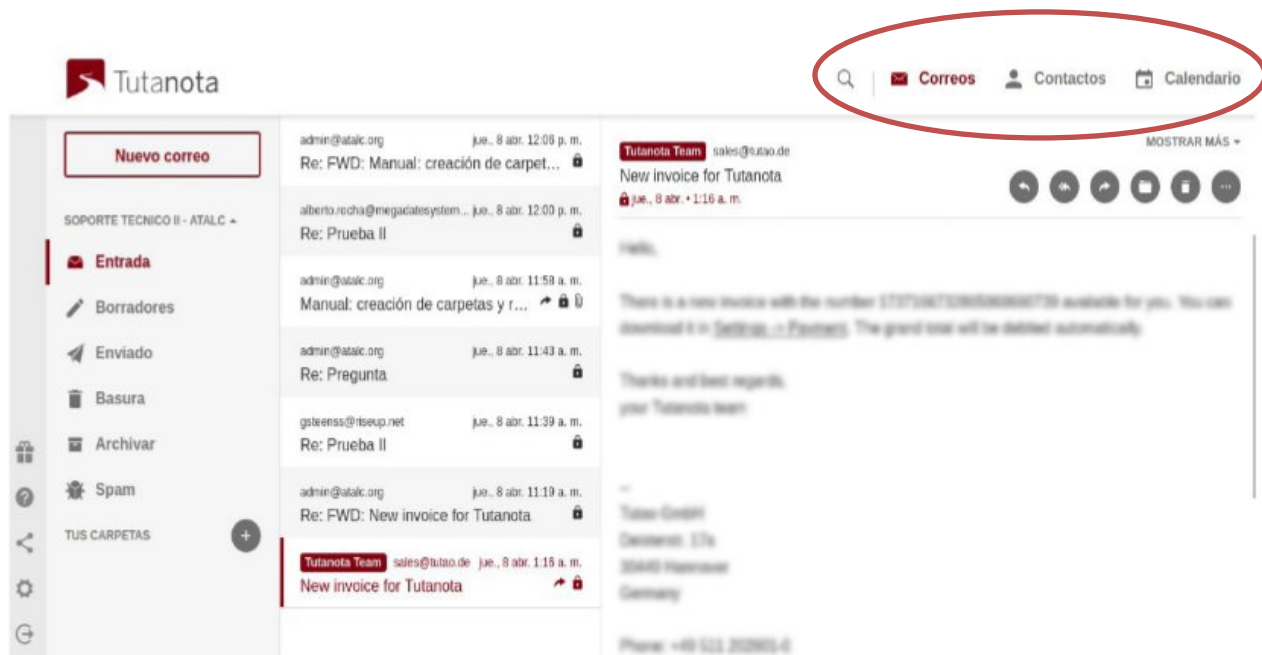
Tutanota

Correos Contactos Calendario

Nuevo correo

SOPORTE TECNICO II - ATALC

Entrada
Borradores
Enviado
Basura
Archivar
Spam

TUS CARPETAS

admin@atalc.org jue., 8 abr. 12:06 p. m.
Re: FWD: Manual: creación de carpet...

alberto.rocha@megadatesystem... jue., 8 abr. 12:00 p. m.
Re: Prueba II

admin@atalc.org jue., 8 abr. 11:58 a. m.
Manual: creación de carpetas y r...

admin@atalc.org jue., 8 abr. 11:43 a. m.
Re: Pregunta

gsteenss@riseup.net jue., 8 abr. 11:39 a. m.
Re: Prueba II

admin@atalc.org jue., 8 abr. 11:19 a. m.
Re: FWD: New invoice for Tutanota

Tutanota Team sales@tutao.de jue., 8 abr. 1:16 a. m.
New invoice for Tutanota

Tutanota Team sales@tutao.de
MOSTRAR MÁS
New invoice for Tutanota
jue., 8 abr. • 1:16 a. m.

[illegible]